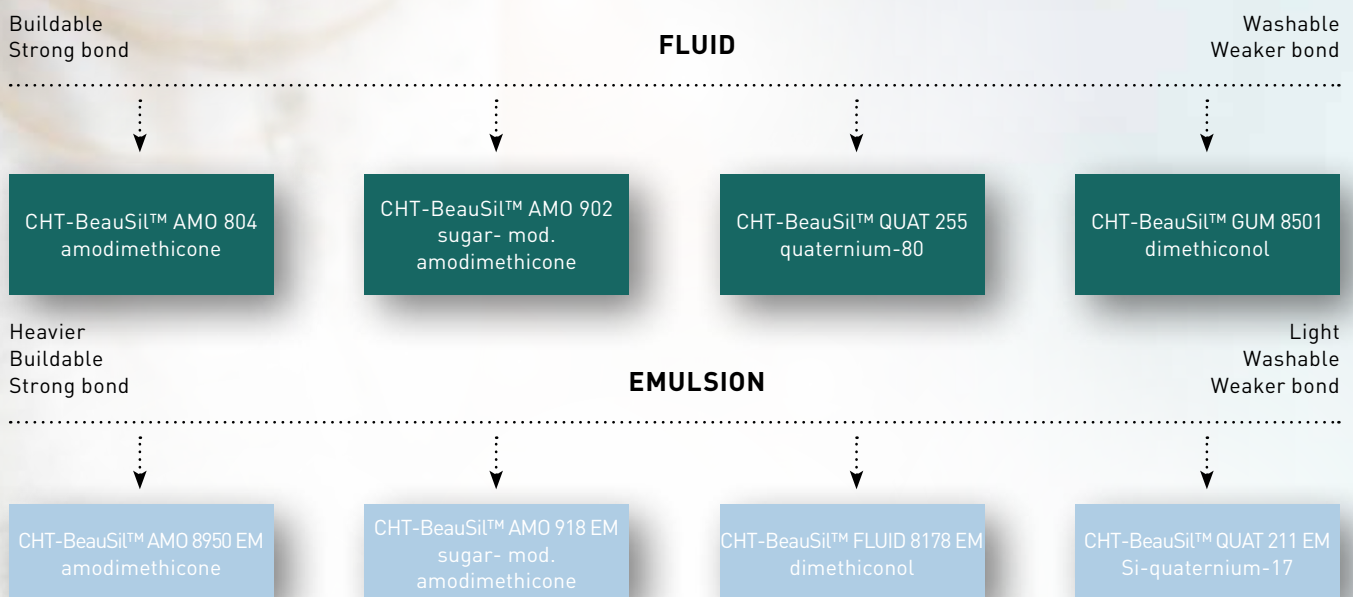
Buildable
Strong bond

FLUID

Washable
Weaker bond

CHT-BeauSil™ AMO 804
amodimethicone

CHT-BeauSil™ AMO 902
sugar- mod.
amodimethicone

CHT-BeauSil™ QUAT 255
quaternium-80

CHT-BeauSil™ GUM 8501
dimethiconol

Heavier
Buildable
Strong bond

EMULSION

Light
Washable
Weaker bond

CHT-BeauSil™ AMO 8950 EM
amodimethicone

CHT-BeauSil™ AMO 918 EM
sugar- mod.
amodimethicone

CHT-BeauSil™ FLUID 8178 EM
dimethiconol

CHT-BeauSil™ QUAT 211 EM
Si-quaternium-17